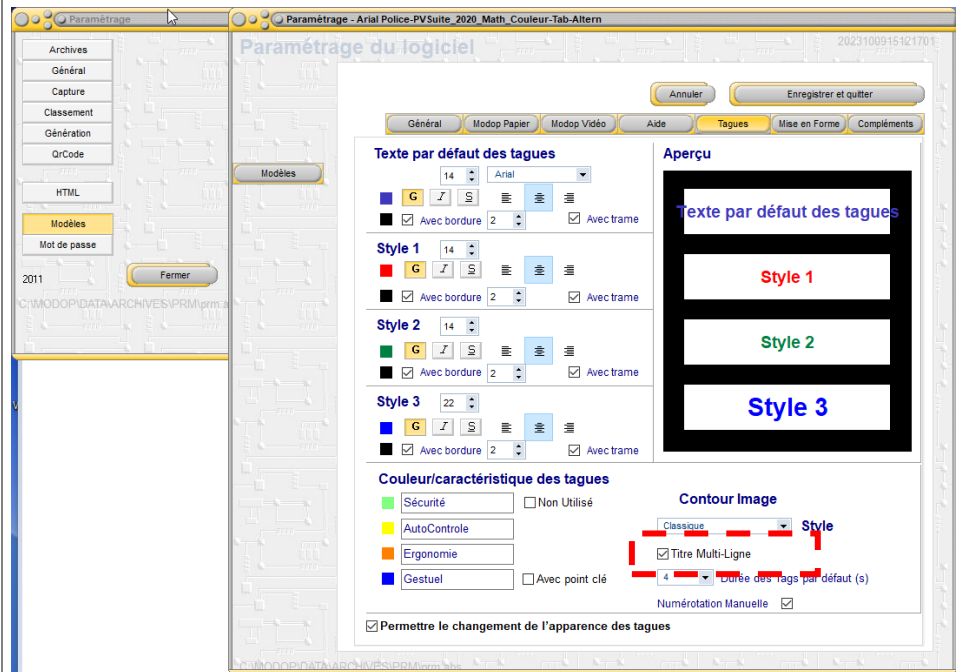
Paramétrage

Archives
Général
Capture
Classement
Génération
QrCode
HTML
Modèles
Mot de passe
2011
Fermer
C:\MODOP\DATA\ARCHIVES\PRM\prm.a

Paramétrage - Arial Police-PVSuite_2020_Math_Couleur-Tab-Altern

Paramétrage du logiciel
2023100915121701

Annuler
Enregistrer et quitter

Général
Modop Papier
Modop Vidéo
Aide
Tagues
Mise en Forme
Compléments

Modèles

Texte par défaut des tagues
14
Arial
G I S
Avec bordure 2
Avec trame

Style 1
14
G I S
Avec bordure 2
Avec trame

Style 2
14
G I S
Avec bordure 2
Avec trame

Style 3
22
G I S
Avec bordure 2
Avec trame

Aperçu
Texte par défaut des tagues
Style 1
Style 2
Style 3

Couleur/caractéristique des tagues
Sécurité
Non Utilisé
AutoControle
Ergonomie
Gestuel
Avec point clé

Contour Image
Classique
Style
Titre Multi-Ligne
4
Durée des Tags par défaut (s)
Numérotation Manuelle

Permettre le changement de l'apparence des tagues

C:\MODOP\DATA\ARCHIVES\PRM\prm.abs